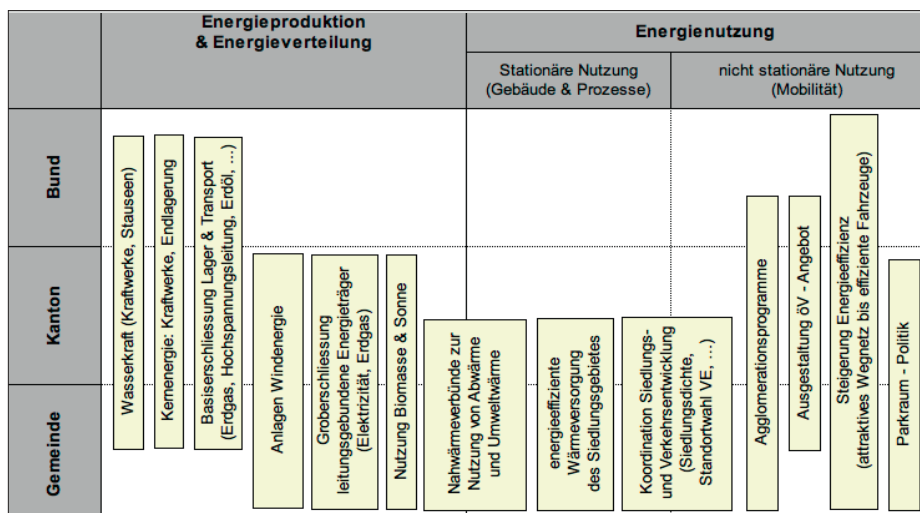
Energieproduktion & Energieverteilung

Energienutzung

Stationäre Nutzung (Gebäude & Prozesse)

nicht stationäre Nutzung (Mobilität)

Bund

Kanton

Gemeinde

Wasserkraft (Kraftwerke, Stauseen)

Kernenergie: Kraftwerke, Endlagerung

Basiserschliessung Lager & Transport (Erdgas, Hochspannungsleitung, Erdöl, ...)

Anlagen Windenergie

Groberschliessung leitungsgebundene Energieträger (Elektrizität, Erdgas)

Nutzung Biomasse & Sonne

Nahwärmeverbünde zur Nutzung von Abwärme und Umweltwärme

energieeffiziente Wärmeversorgung des Siedlungsgebietes

Koordination Siedlungs- und Verkehrsentwicklung (Siedlungsdichte, Standortwahl VE, ...)

Agglomerationsprogramme

Ausgestaltung öV - Angebot

Steigerung Energieeffizienz (attraktives Wegnetz bis effiziente Fahrzeuge)

Parkraum - Politik